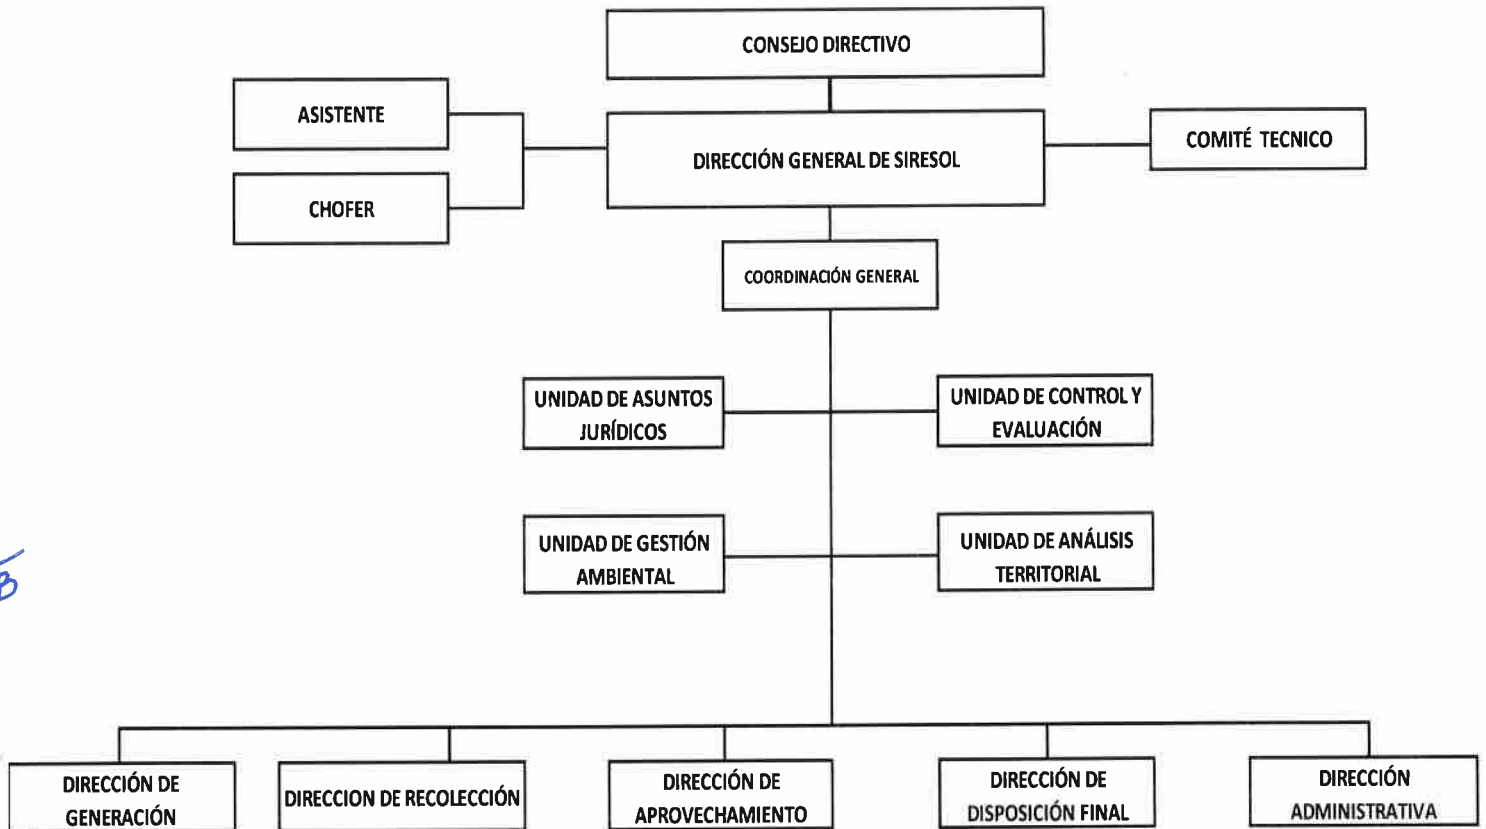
CONSEJO DIRECTIVO

ASISTENTE

CHOFER

DIRECCIÓN GENERAL DE SIRESOL

COMITÉ TECNICO

COORDINACIÓN GENERAL

UNIDAD DE ASUNTOS JURÍDICOS

UNIDAD DE CONTROL Y EVALUACIÓN

UNIDAD DE GESTIÓN AMBIENTAL

UNIDAD DE ANÁLISIS TERRITORIAL

DIRECCIÓN DE GENERACIÓN

DIRECCION DE RECOLECCIÓN

DIRECCIÓN DE APROVECHAMIENTO

DIRECCIÓN DE DISPOSICIÓN FINAL

DIRECCIÓN ADMINISTRATIVA